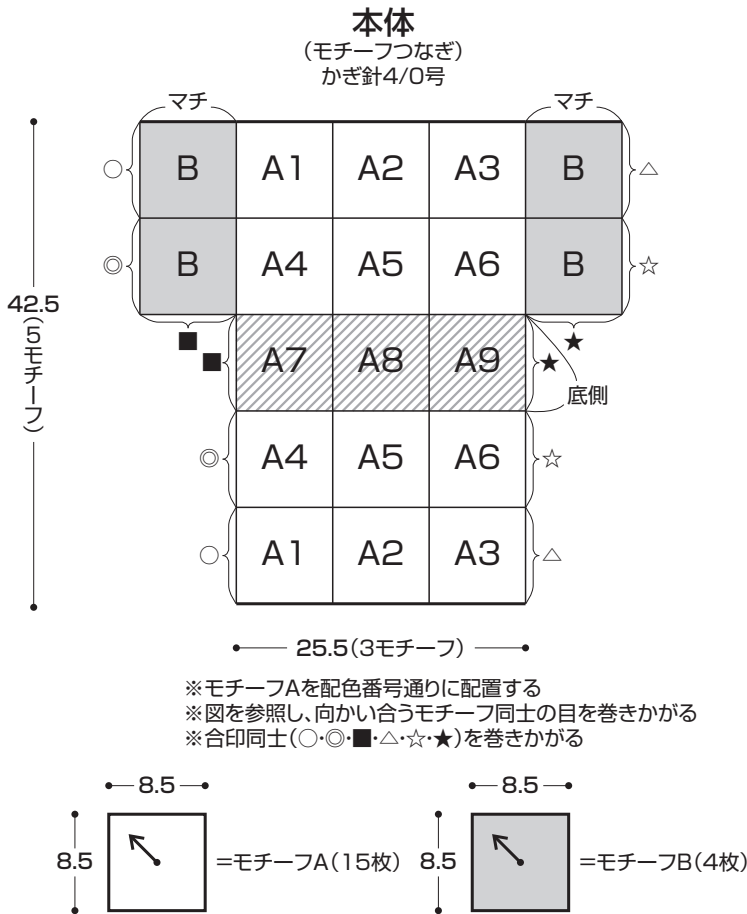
本体
(モチーフつなぎ)
かぎ針4/0号

マチ
マチ

| ○ | B | A1 | A2 | A3 | B | △ |
|---|---|---|---|---|---|---|
| ◎ | B | A4 | A5 | A6 | B | ☆ |
| ■ | | A7 | A8 | A9 | | ★ |
| ◎ | | A4 | A5 | A6 | | ☆ |
| ○ | | A1 | A2 | A3 | | △ |

■
★
底側

42.5 (5モチーフ)

25.5(3モチーフ)

※モチーフAを配色番号通りに配置する
※図を参照し、向かい合うモチーフ同士の目を巻きかがる
※合印同士(○·◎·■·△·☆·★)を巻きかがる

8.5
8.5
=モチーフA(15枚)

8.5
8.5
=モチーフB(4枚)